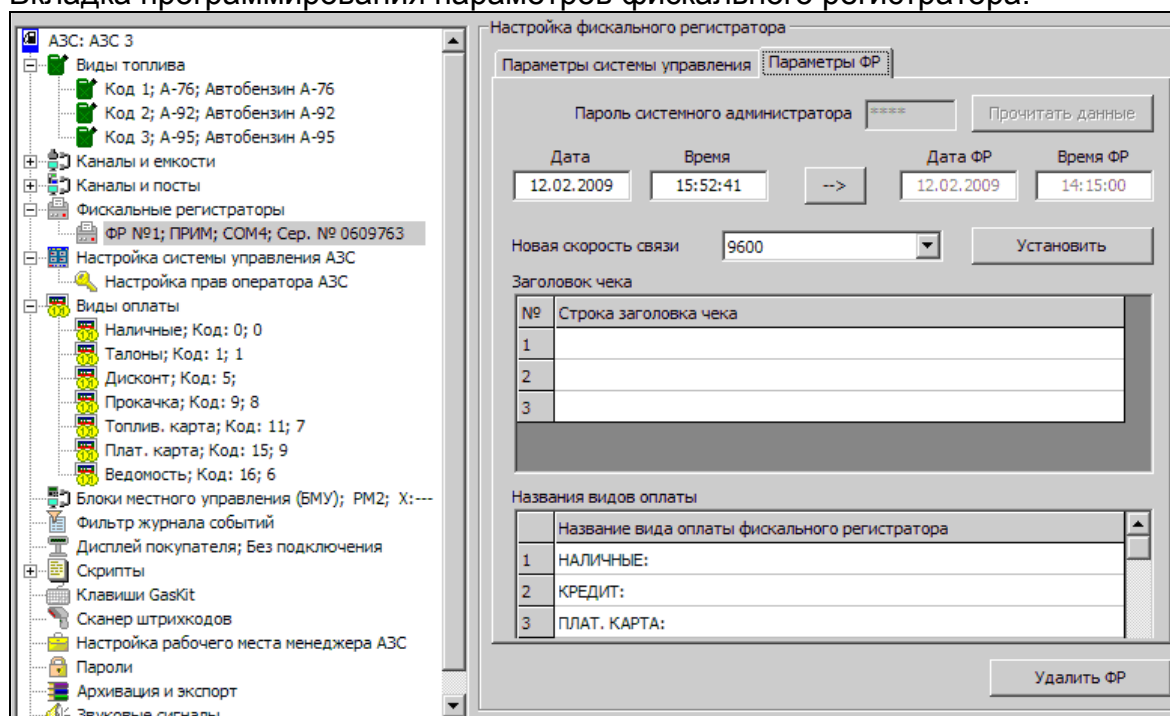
Вкладка программирования параметров фискального регистратора.

АЗС: АЗС 3
Виды топлива
Код 1; А-76; Автобензин А-76
Код 2; А-92; Автобензин А-92
Код 3; А-95; Автобензин А-95
Каналы и емкости
Каналы и посты
Фискальные регистраторы
ФР №1; ПРИМ; COM4; Сер. № 0609763
Настройка системы управления АЗС
Настройка прав оператора АЗС
Виды оплаты
Наличные; Код: 0; 0
Талоны; Код: 1; 1
Дисконт; Код: 5;
Прокачка; Код: 9; 8
Топлив. карта; Код: 11; 7
Плат. карта; Код: 15; 9
Ведомость; Код: 16; 6
Блоки местного управления (БМУ); РМ2; X:---
Фильтр журнала событий
Дисплей покупателя; Без подключения
Скрипты
Клавиши GasKit
Сканер штрихкодов
Настройка рабочего места менеджера АЗС
Пароли
Архивация и экспорт
Звуковые сигналы

Настройка фискального регистратора
Параметры системы управления | Параметры ФР
Пароль системного администратора ****
Прочитать данные
Дата 12.02.2009
Время 15:52:41
-->
Дата ФР 12.02.2009
Время ФР 14:15:00
Новая скорость связи 9600
Установить
Заголовок чека

| № | Строка заголовка чека |
|---|---|
| 1 | |
| 2 | |
| 3 | |

Названия видов оплаты

| | Название вида оплаты фискального регистратора |
|---|---|
| 1 | НАЛИЧНЫЕ: |
| 2 | КРЕДИТ: |
| 3 | ПЛАТ. КАРТА: |

Удалить ФР